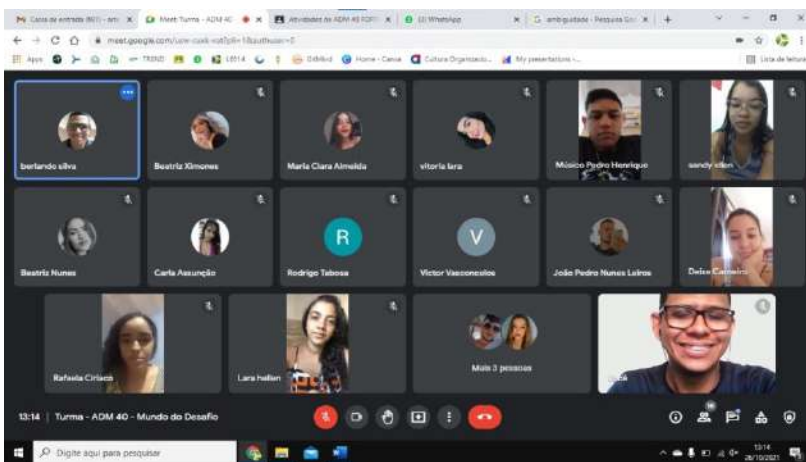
Caixa de entrada (661) - arlo | Meet: Turma - ADM 40 | Atividades do ADM 40 FOR | (2) WhatsApp | ambiguidade - Pesquisa Go | +

meet.google.com/uee-cxxk-vat?pli=1&authuser=0

Apps | TREND | LIS14 | Gibibibi | Home - Canva | Cultura Organizacio... | My presentations -... | Lista de leitura

berlando silva

Beatriz Ximenes

Maria Clara Almeida

vitoria lara

Músico Pedro Henrique

sandy ellen

Beatriz Nunes

Carla Assunção

R
Rodrigo Taboza

V
Victor Vasconcelos

João Pedro Nunes Leiros

Deise Carneiro

Rafaela Ciriaco

Lara hellen

Mais 3 pessoas

Você

13:14 | Turma - ADM 40 - Mundo do Desafio

Digite aqui para pesquisar

13:14
28/10/2021